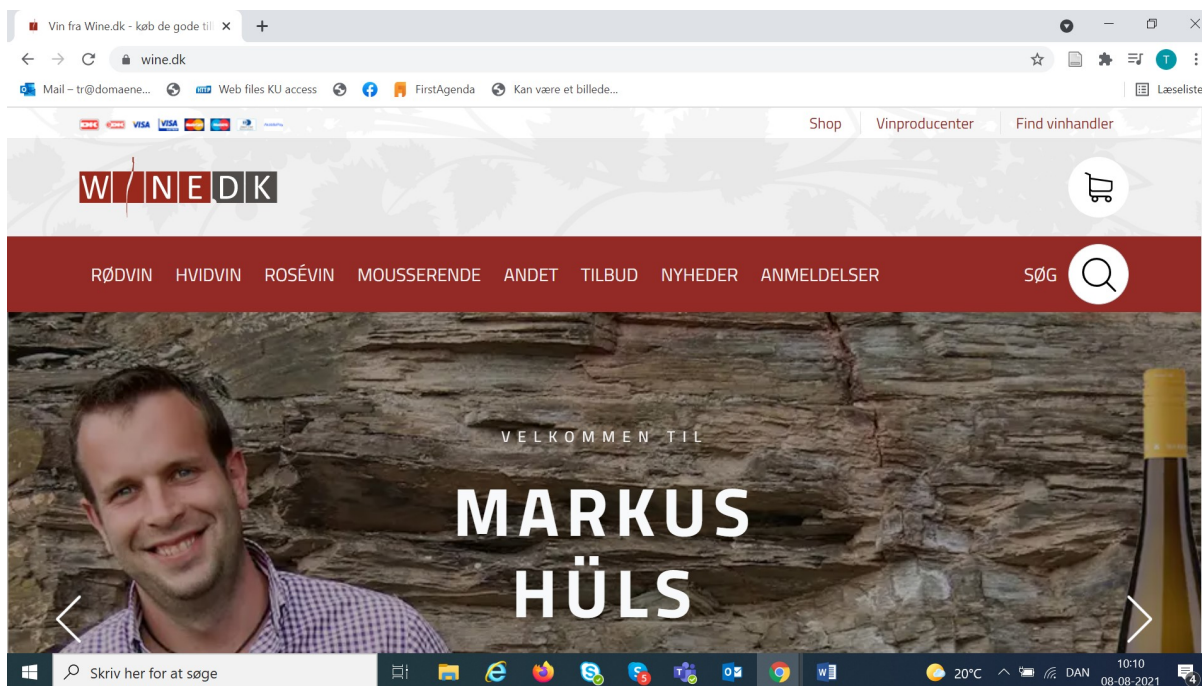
Vin fra Wine.dk - køb de gode til ×  +

wine.dk

Mail – tr@domaene...  Web files KU access  FirstAgenda  Kan være et billede...  Læseliste

VISA  Shop  Vinproducenter  Find vinhandler

W/NEDK

RØDVIN  HVIDVIN  ROSÉVIN  MOUSSERENDE  ANDET  TILBUD  NYHEDER  ANMELDELSER  SØG

VELKOMMEN TIL

MARKUS HÜLS

Skriv her for at søge  20°C  DAN  10:10  08-08-2021